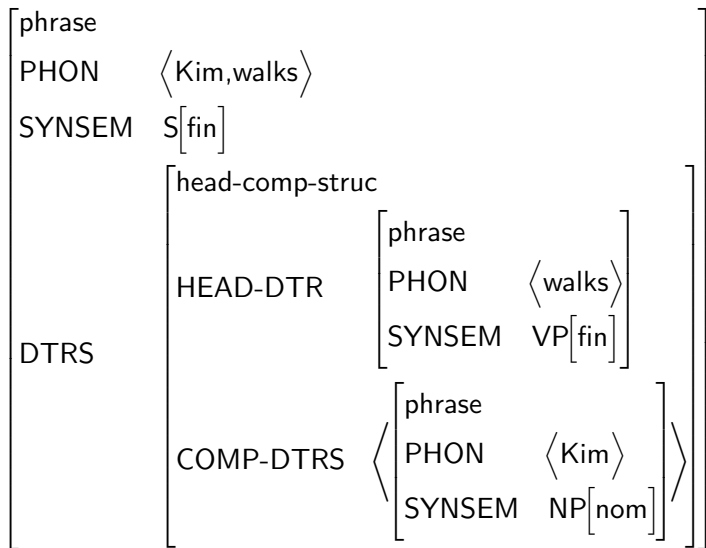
$\begin{bmatrix} \text{phrase} & \\ \text{PHON} & \langle \text{Kim,walks} \rangle \\ \text{SYNSEM} & \text{S}\left[\text{fin}\right] \\ \text{DTRS} & \begin{bmatrix} \text{head-comp-struc} & \\ \text{HEAD-DTR} & \begin{bmatrix} \text{phrase} & \\ \text{PHON} & \langle \text{walks} \rangle \\ \text{SYNSEM} & \text{VP}\left[\text{fin}\right] \end{bmatrix} \\ \text{COMP-DTRS} & \left\langle \begin{bmatrix} \text{phrase} & \\ \text{PHON} & \langle \text{Kim} \rangle \\ \text{SYNSEM} & \text{NP}\left[\text{nom}\right] \end{bmatrix} \right\rangle \end{bmatrix} \end{bmatrix}$